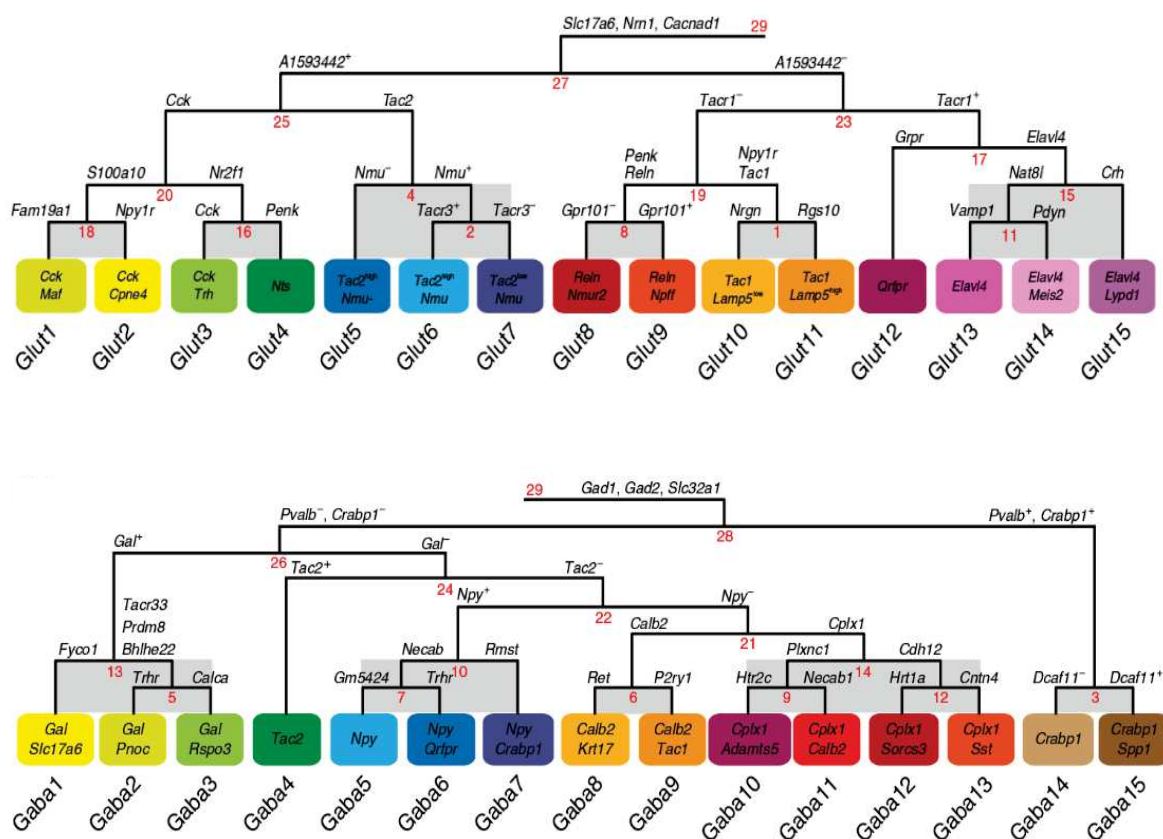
Slc17a6, Nrn1, Cacnad1 29

A1593442⁺ 27 A1593442⁻

Cck 25 Tac2

Tacr1⁻ 23 Tacr1⁺

S100a10 20 Nr2f1

Nmu⁻ 4 Nmu⁺

Penk Reln 19 Npy1r Tac1

Grpr 17 Elavl4

Fam19a1 18 Npy1r

Cck 16 Penk

Tacr3⁺ 2 Tacr3⁻

Gpr101⁻ 8 Gpr101⁺

Nrgn 1 Rgs10

Nat8l 15 Crh

Vamp1 11 Pdyn

| Cck Maf | Cck Cpne4 | Cck Trh | Nts | Tac2$^{high}$ Nmu- | Tac2$^{high}$ Nmu | Tac2$^{low}$ Nmu | Reln Nmur2 | Reln Npff | Tac1 Lamp5$^{low}$ | Tac1 Lamp5$^{high}$ | Qrfpr | Elavl4 | Elavl4 Meis2 | Elavl4 Lypd1 |
|---|---|---|---|---|---|---|---|---|---|---|---|---|---|---|
| Glut1 | Glut2 | Glut3 | Glut4 | Glut5 | Glut6 | Glut7 | Glut8 | Glut9 | Glut10 | Glut11 | Glut12 | Glut13 | Glut14 | Glut15 |

29 Gad1, Gad2, Slc32a1

Pvalb⁻, Crabp1⁻ 28 Pvalb⁺, Crabp1⁺

Gal⁺ 26 Gal⁻

Tac2⁺ 24 Tac2⁻

Npy⁺ 22 Npy⁻

Calb2 21 Cplx1

Tacr33 Prdm8 Bhlhe22

Fyco1 13 Calca

Trhr 5

Necab 10 Rmst

Gm5424 7 Trhr

Ret 6 P2ry1

Plxnc1 14 Cdh12

Htr2c 9 Necab1

Hrt1a 12 Cntn4

Dcaf11⁻ 3 Dcaf11⁺

| Gal Slc17a6 | Gal Pnoc | Gal Rspo3 | Tac2 | Npy | Npy Qrfpr | Npy Crabp1 | Calb2 Krt17 | Calb2 Tac1 | Cplx1 Adamts5 | Cplx1 Calb2 | Cplx1 Sorcs3 | Cplx1 Sst | Crabp1 | Crabp1 Spp1 |
|---|---|---|---|---|---|---|---|---|---|---|---|---|---|---|
| Gaba1 | Gaba2 | Gaba3 | Gaba4 | Gaba5 | Gaba6 | Gaba7 | Gaba8 | Gaba9 | Gaba10 | Gaba11 | Gaba12 | Gaba13 | Gaba14 | Gaba15 |